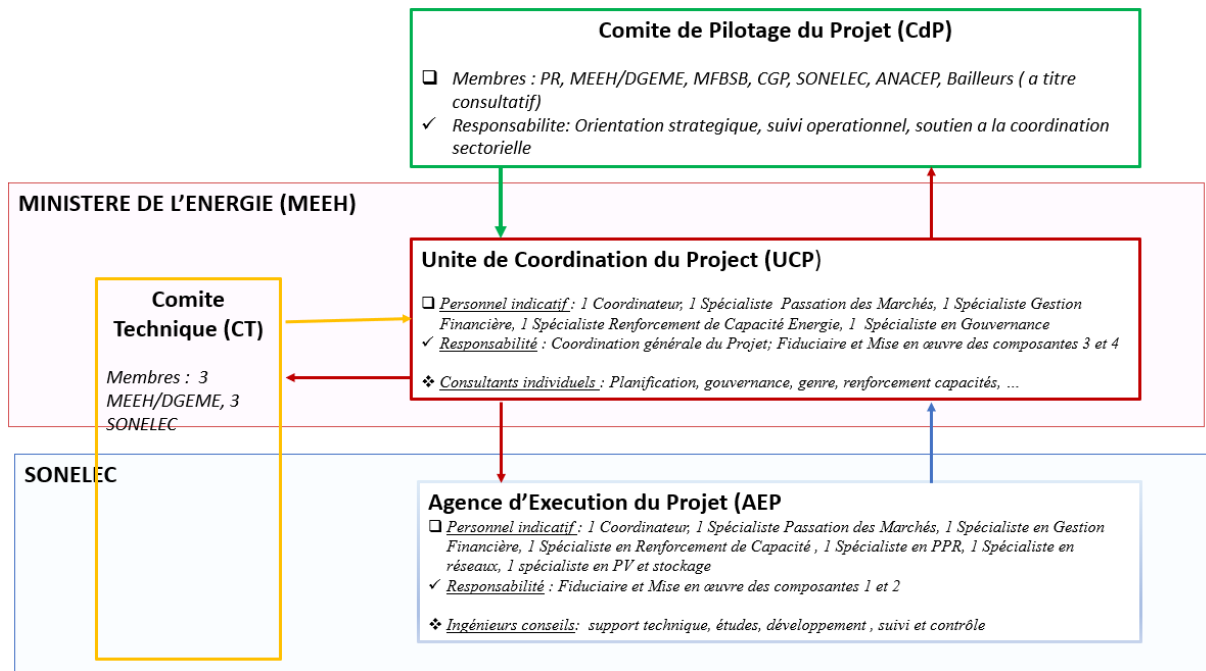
Comite de Pilotage du Projet (CdP)

❑ Membres : PR, MEEH/DGEME, MFBSB, CGP, SONELEC, ANACEP, Bailleurs ( a titre consultatif)
✓ Responsabilite: Orientation strategique, suivi operationnel, soutien a la coordination sectorielle

MINISTERE DE L'ENERGIE (MEEH)

Unite de Coordination du Project (UCP)

❑ Personnel indicatif : 1 Coordinateur, 1 Spécialiste Passation des Marchés, 1 Spécialiste Gestion Financière, 1 Spécialiste Renforcement de Capacité Energie, 1 Spécialiste en Gouvernance
✓ Responsabilité : Coordination générale du Projet; Fiduciaire et Mise en œuvre des composantes 3 et 4
❖ Consultants individuels : Planification, gouvernance, genre, renforcement capacités, ...

Comite Technique (CT)

Membres : 3 MEEH/DGEME, 3 SONELEC

SONELEC

Agence d'Execution du Projet (AEP

❑ Personnel indicatif : 1 Coordinateur, 1 Spécialiste Passation des Marchés, 1 Spécialiste en Gestion Financière, 1 Spécialiste en Renforcement de Capacité , 1 Spécialiste en PPR, 1 Spécialiste en réseaux, 1 spécialiste en PV et stockage
✓ Responsabilité : Fiduciaire et Mise en œuvre des composantes 1 et 2

❖ Ingénieurs conseils: support technique, études, développement , suivi et contrôle